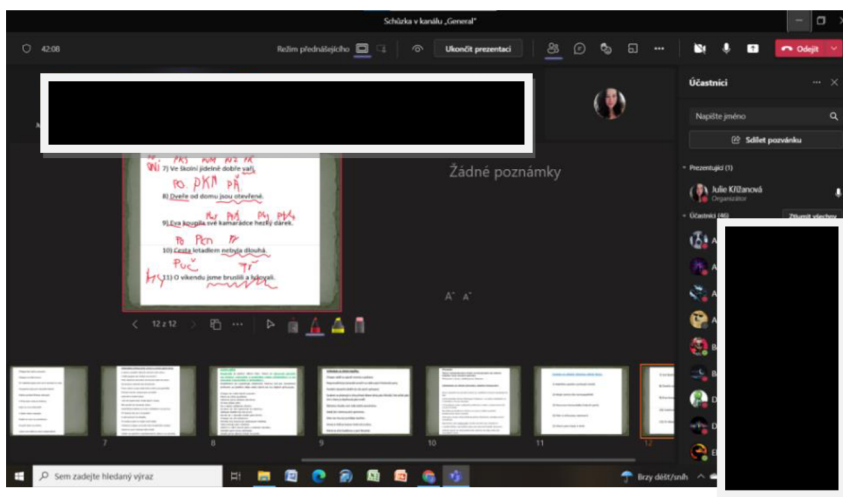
Schůzka v kanálu „General"

42:08

Režim přednášejícího

Ukončit prezentaci

Odejít

PKS PUM PKS PŘ

7) Ve školní jídelně dobře vaří.

Po PKN PŘ

8) Dveře od domu jsou otevřené.

Pu Pks Pkn Pks

9) Eva koupila své kamarádce hezký dárek.

Po Pkn Př

10) Cesta letadlem nebyla dlouhá.

Puč Př

11) O víkendu jsme bruslili a lyžovali.

Žádné poznámky

A⁺ A⁻

12 z 12

7 8 9 10 11 12

Účastníci

Napište jméno

Sdílet pozvánku

Prezentující (1)

Julie Křižanová

Organizátor

Účastníci (46)

Ztlumit všechny

Sem zadejte hledaný výraz

Brzy déšť/sníh